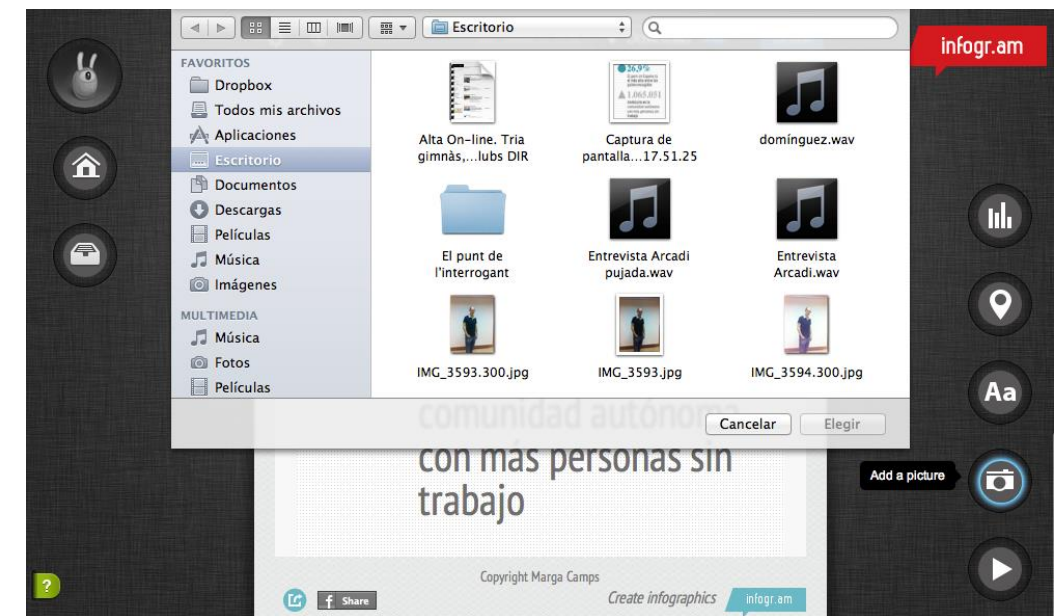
Escritorio

infogr.am

FAVORITOS
Dropbox
Todos mis archivos
Aplicaciones
Escritorio
Documentos
Descargas
Películas
Música
Imágenes
MULTIMEDIA
Música
Fotos
Películas

Alta On-line. Tria gimnàs,...lubs DIR
Captura de pantalla...17.51.25
domínguez.wav
El punt de l'interrogant
Entrevista Arcadi pujada.wav
Entrevista Arcadi.wav
IMG_3593.300.jpg
IMG_3593.jpg
IMG_3594.300.jpg

Cancelar
Elegir

comunidad autónoma con más personas sin trabajo

Aa
Add a picture

?

Copyright Marga Camps
Share
Create infographics
infogr.am